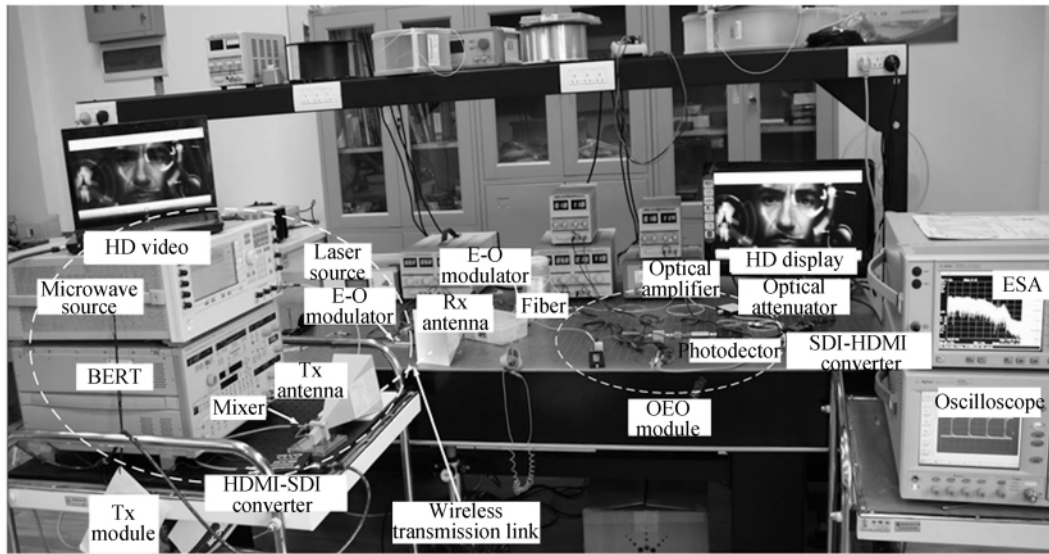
HD video

Laser source

E-O modulator

HD display

ESA

Microwave source

E-O modulator

Rx antenna

Fiber

Optical amplifier

Optical attenuator

BERT

Tx antenna

Photodector

SDI-HDMI converter

Mixer

OEO module

Oscilloscope

Tx module

HDMI-SDI converter

Wireless transmission link